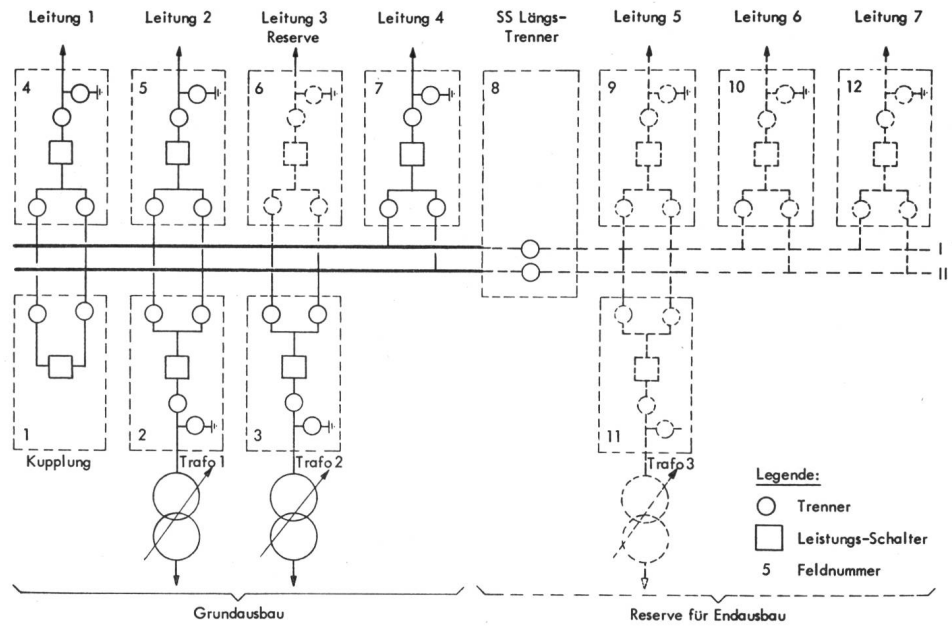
Leitung 1
Leitung 2
Leitung 3
Reserve
Leitung 4
SS Längs-Trenner
Leitung 5
Leitung 6
Leitung 7

4
5
6
7
8
9
10
12

I
II

1
Kupplung
2
Trafo 1
3
Trafo 2
11
Trafo 3

Legende:
Trenner
Leistungs-Schalter
5 Feldnummer

Grundausbau
Reserve für Endausbau